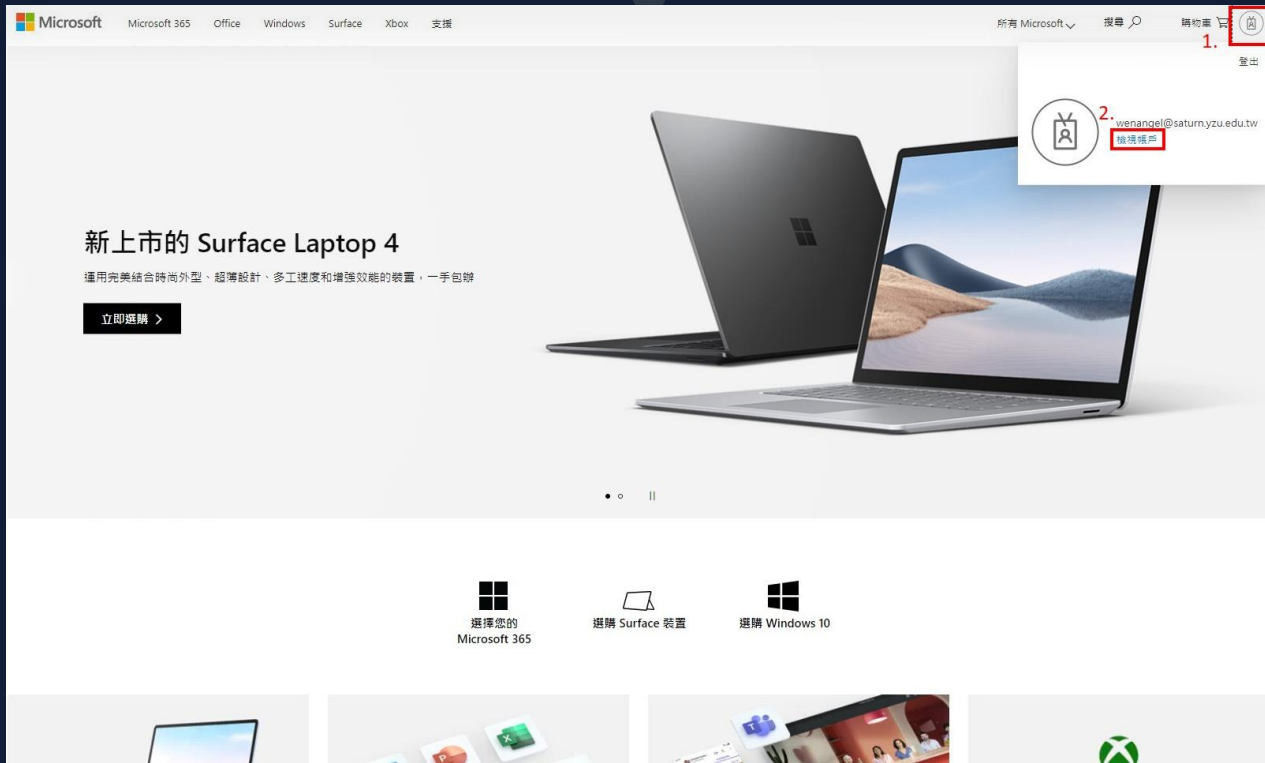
Microsoft Microsoft 365 Office Windows Surface Xbox 支援

所有 Microsoft 搜尋 購物車 1.

登出

2. wenangel@saturn.yzu.edu.tw
檢視帳戶

新上市的 Surface Laptop 4

運用完美結合時尚外型、超薄設計、多工速度和增強效能的裝置，一手包辦

立即選購 >

選擇您的 Microsoft 365

選購 Surface 裝置

選購 Windows 10